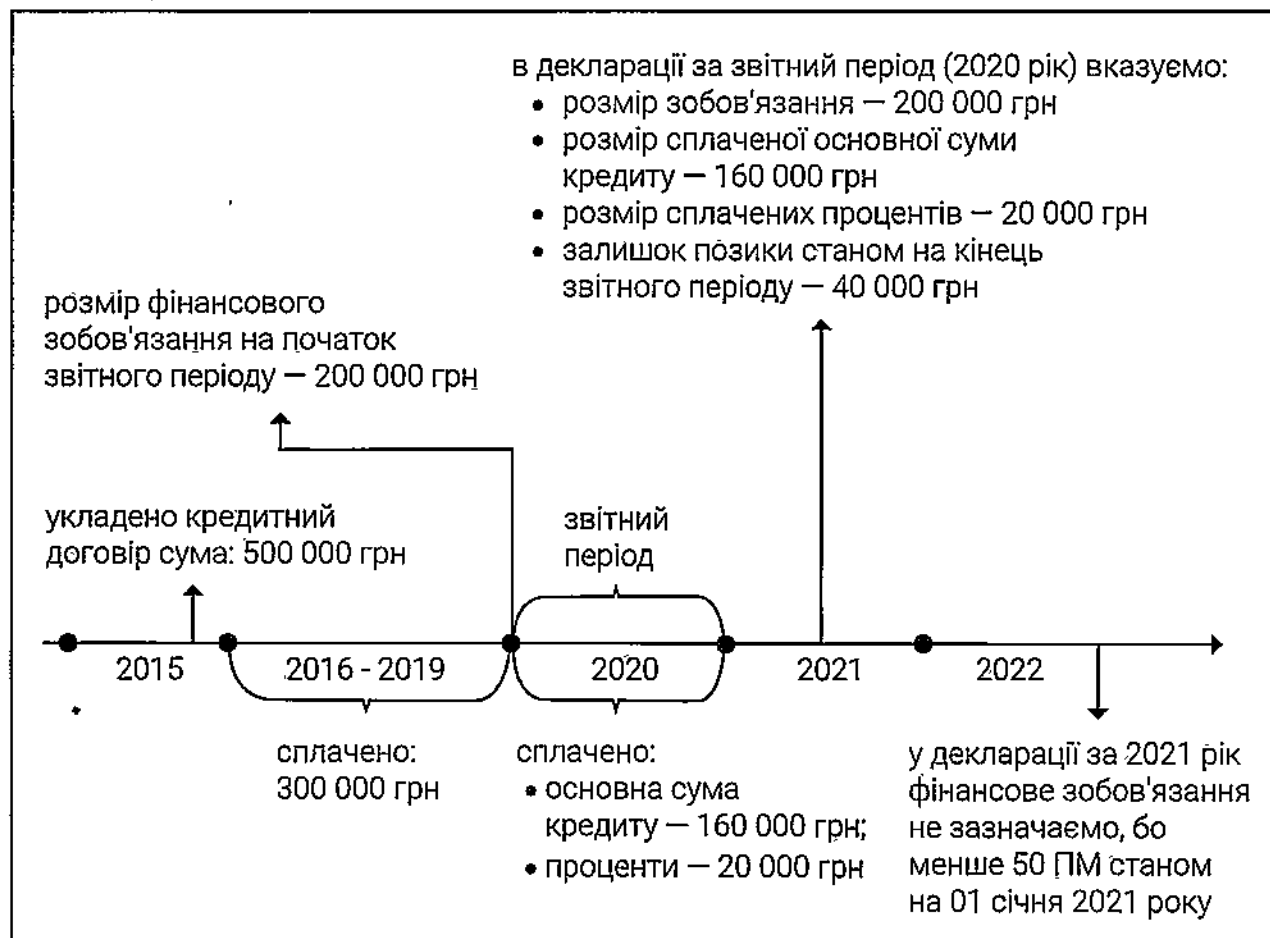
в декларації за звітний період (2020 рік) вказуємо:
• розмір зобов'язання — 200 000 грн
• розмір сплаченої основної суми кредиту — 160 000 грн
• розмір сплачених процентів — 20 000 грн
• залишок позики станом на кінець звітного періоду — 40 000 грн

розмір фінансового зобов'язання на початок звітного періоду — 200 000 грн

укладено кредитний договір сума: 500 000 грн

звітний період

2015

2016 - 2019

2020

2021

2022

сплачено:
300 000 грн

сплачено:
• основна сума кредиту — 160 000 грн;
• проценти — 20 000 грн

у декларації за 2021 рік фінансове зобов'язання не зазначаємо, бо менше 50 ПМ станом на 01 січня 2021 року